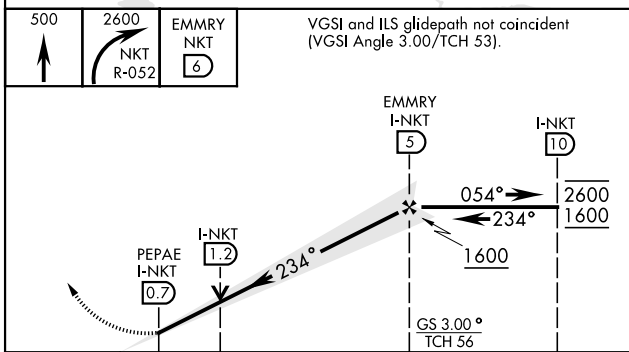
500

2600
NKT
R-052

EMMRY
NKT
6

VGSI and ILS glidepath not coincident (VGSI Angle 3.00/TCH 53).

EMMRY
I-NKT
5

I-NKT
10

054°

234°

2600
1600

1600

I-NKT
1.2

234°

PEPAE
I-NKT
0.7

GS 3.00°
TCH 56